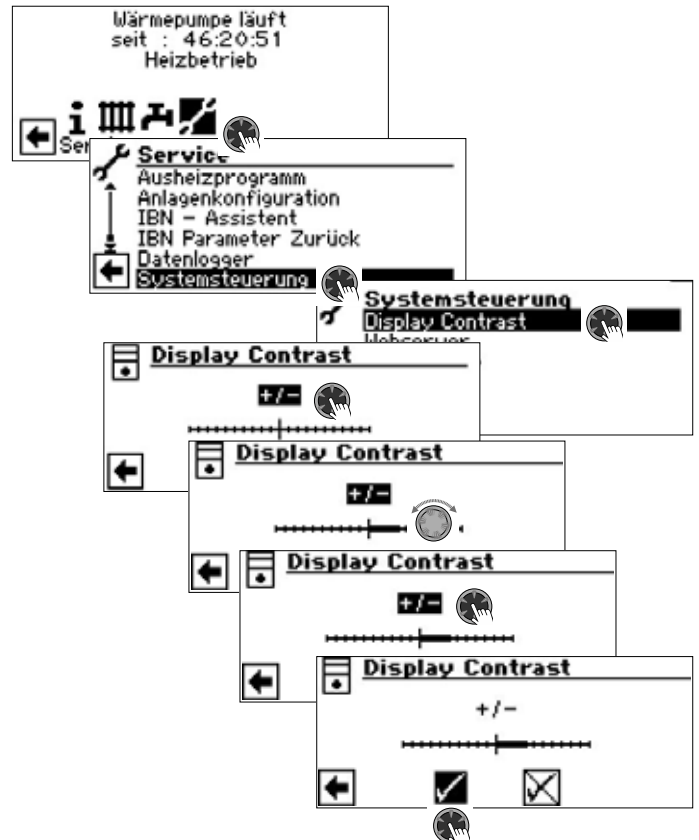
Wärmepumpe läuft
seit : 46:20:51
Heizbetrieb

Ser

Service
Ausheizprogramm
Anlagenkonfiguration
IBN – Assistent
IBN Parameter Zurück
Datenlogger
Systemsteuerung

Systemsteuerung
Display Contrast
Webserver

Display Contrast
+/–

Display Contrast
+/–

Display Contrast
+/–

Display Contrast
+/–